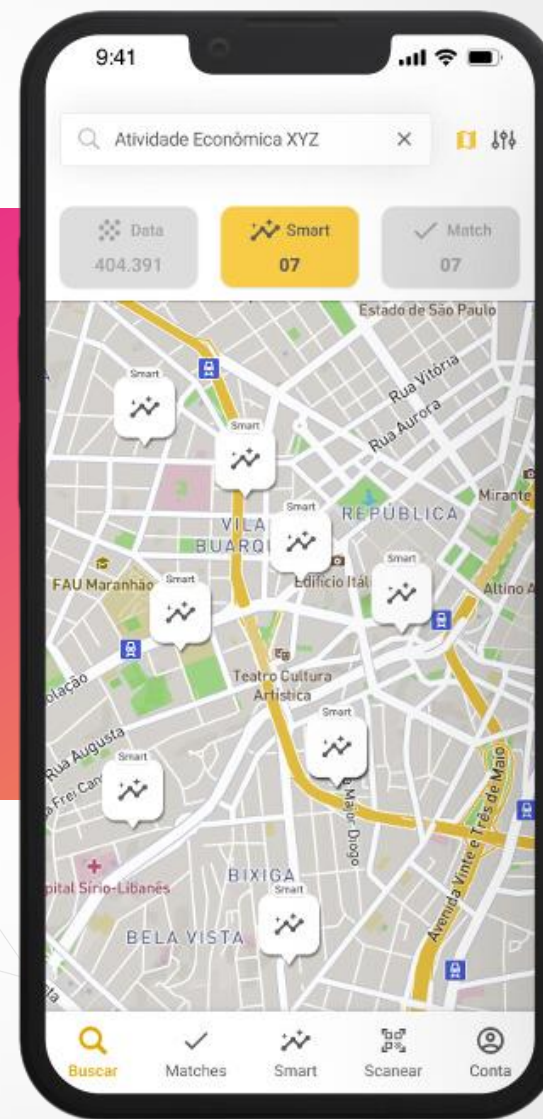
9:41

Atividade Econômica XYZ ×

Data
404.391

Smart
07

Match
07

Estado de São Paulo
Rua Vitória
Rua Aurora
Smart
Smart
Mirante
VILA BUARQ
Smart
REPÚBLICA
FAU Maranhão
Smart
Edifício Itál
Smart
Altino A
olação
Teatro Cultura Artística
Smart
Rua Augusta
Smart
Frei Can
Major Diogo
Avenida Vinte e Três de Maio
pital Sírio-Libanês
BIXIGA
Smart
BELA VISTA

Buscar
Matches
Smart
Scanear
Conta